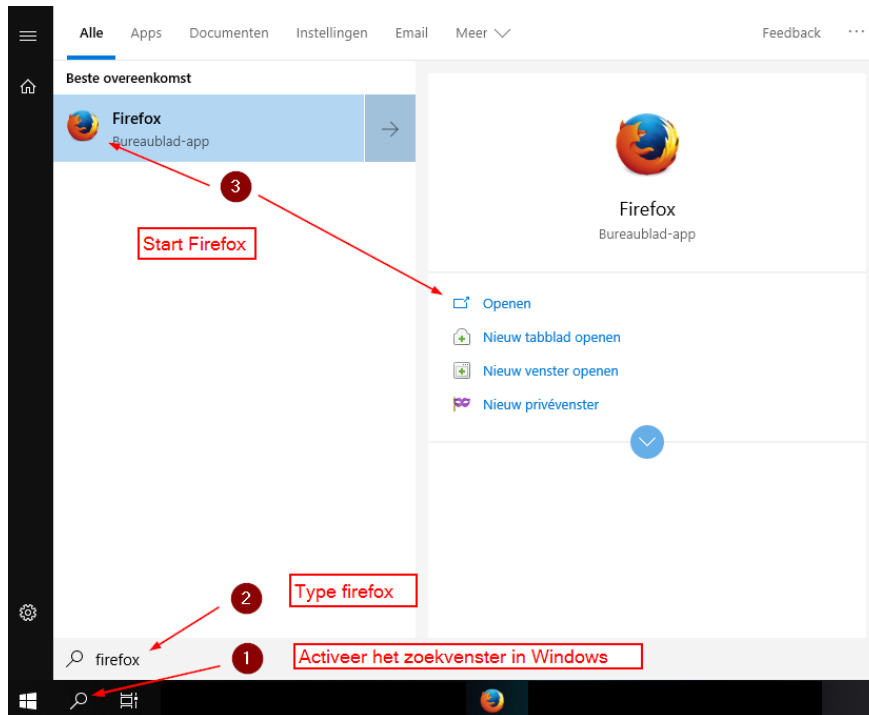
Alle Apps Documenten Instellingen Email Meer

Feedback ···

Beste overeenkomst

Firefox
Bureaublad-app

3

Start Firefox

Firefox
Bureaublad-app

Openen

Nieuw tabblad openen

Nieuw venster openen

Nieuw privévenster

2

Type firefox

firefox

1

Activeer het zoekvenster in Windows